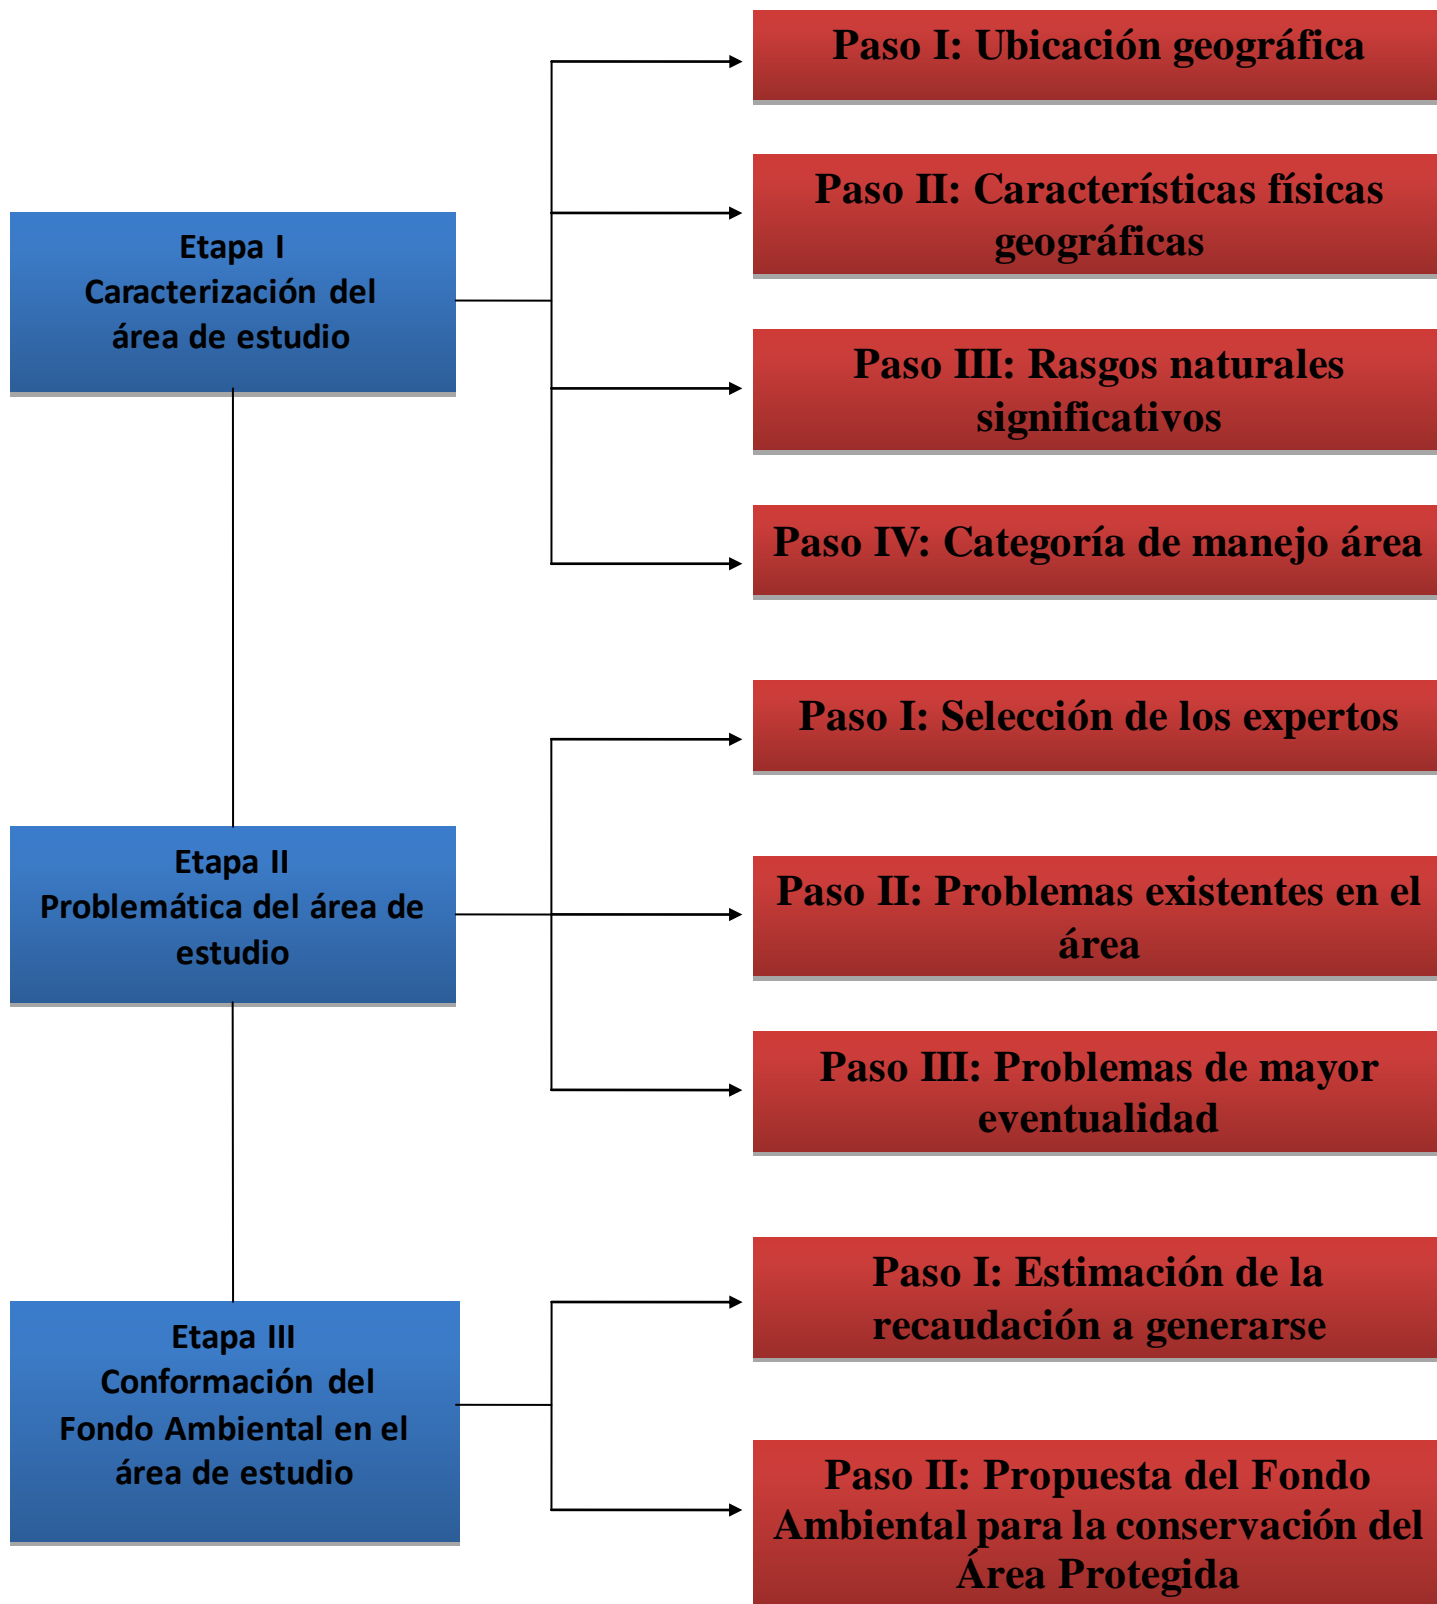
Etapa I
Caracterización del área de estudio

Paso I: Ubicación geográfica

Paso II: Características físicas geográficas

Paso III: Rasgos naturales significativos

Paso IV: Categoría de manejo área

Etapa II
Problemática del área de estudio

Paso I: Selección de los expertos

Paso II: Problemas existentes en el área

Paso III: Problemas de mayor eventualidad

Etapa III
Conformación del Fondo Ambiental en el área de estudio

Paso I: Estimación de la recaudación a generarse

Paso II: Propuesta del Fondo Ambiental para la conservación del Área Protegida